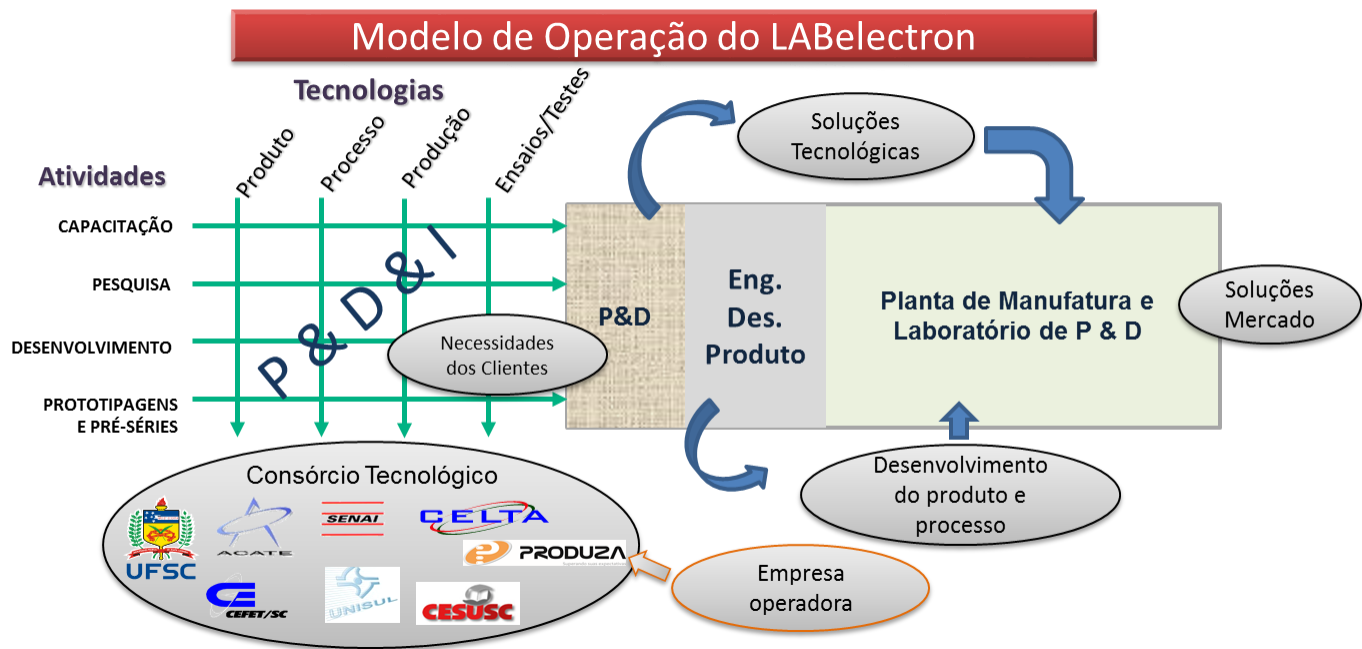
Modelo de Operação do LABelectron

Tecnologias

Produto
Processo
Produção
Ensaios/Testes

Atividades

CAPACITAÇÃO
PESQUISA
DESENVOLVIMENTO
PROTOTIPAGENS E PRÉ-SÉRIES

P & D & I

Necessidades dos Clientes

Soluções Tecnológicas

P&D

Eng. Des. Produto

Planta de Manufatura e Laboratório de P & D

Soluções Mercado

Desenvolvimento do produto e processo

Consórcio Tecnológico

UFSC
ACATE
SENAI
CELTA
PRODUZA
CEFET/SC
UNISUL
CESUSC

Empresa operadora